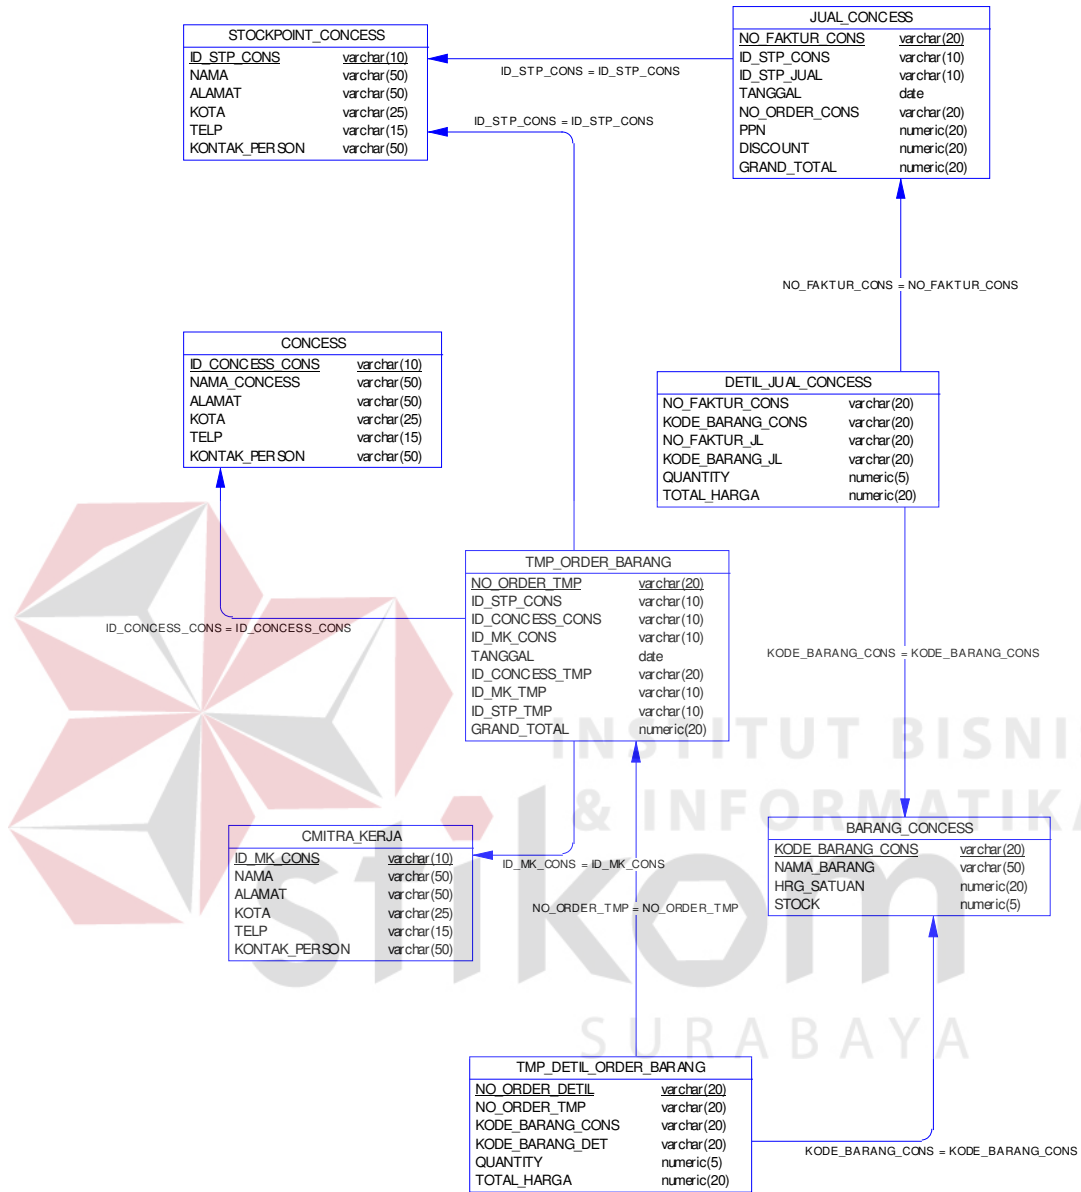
STOCKPOINT_CONCESS

| ID_STP_CONS | varchar(10) |
|---|---|
| NAMA | varchar(50) |
| ALAMAT | varchar(50) |
| KOTA | varchar(25) |
| TELP | varchar(15) |
| KONTAK_PERSON | varchar(50) |

JUAL_CONCESS

| NO_FAKTUR_CONS | varchar(20) |
|---|---|
| ID_STP_CONS | varchar(10) |
| ID_STP_JUAL | varchar(10) |
| TANGGAL | date |
| NO_ORDER_CONS | varchar(20) |
| PPN | numeric(20) |
| DISCOUNT | numeric(20) |
| GRAND_TOTAL | numeric(20) |

ID_STP_CONS = ID_STP_CONS

ID_STP_CONS = ID_STP_CONS

NO_FAKTUR_CONS = NO_FAKTUR_CONS

CONCESS

| ID_CONCESS_CONS | varchar(10) |
|---|---|
| NAMA_CONCESS | varchar(50) |
| ALAMAT | varchar(50) |
| KOTA | varchar(25) |
| TELP | varchar(15) |
| KONTAK_PERSON | varchar(50) |

DETIL_JUAL_CONCESS

| NO_FAKTUR_CONS | varchar(20) |
|---|---|
| KODE_BARANG_CONS | varchar(20) |
| NO_FAKTUR_JL | varchar(20) |
| KODE_BARANG_JL | varchar(20) |
| QUANTITY | numeric(5) |
| TOTAL_HARGA | numeric(20) |

TMP_ORDER_BARANG

| NO_ORDER_TMP | varchar(20) |
|---|---|
| ID_STP_CONS | varchar(10) |
| ID_CONCESS_CONS | varchar(10) |
| ID_MK_CONS | varchar(10) |
| TANGGAL | date |
| ID_CONCESS_TMP | varchar(20) |
| ID_MK_TMP | varchar(10) |
| ID_STP_TMP | varchar(10) |
| GRAND_TOTAL | numeric(20) |

ID_CONCESS_CONS = ID_CONCESS_CONS

KODE_BARANG_CONS = KODE_BARANG_CONS

INSTITUT BISNIS & INFORMATIKA

CMITRA_KERJA

| ID_MK_CONS | varchar(10) |
|---|---|
| NAMA | varchar(50) |
| ALAMAT | varchar(50) |
| KOTA | varchar(25) |
| TELP | varchar(15) |
| KONTAK_PERSON | varchar(50) |

ID_MK_CONS = ID_MK_CONS

NO_ORDER_TMP = NO_ORDER_TMP

BARANG_CONCESS

| KODE_BARANG_CONS | varchar(20) |
|---|---|
| NAMA_BARANG | varchar(50) |
| HRG_SATUAN | numeric(20) |
| STOCK | numeric(5) |

stikom

SURABAYA

TMP_DETIL_ORDER_BARANG

| NO_ORDER_DETIL | varchar(20) |
|---|---|
| NO_ORDER_TMP | varchar(20) |
| KODE_BARANG_CONS | varchar(20) |
| KODE_BARANG_DET | varchar(20) |
| QUANTITY | numeric(5) |
| TOTAL_HARGA | numeric(20) |

KODE_BARANG_CONS = KODE_BARANG_CONS